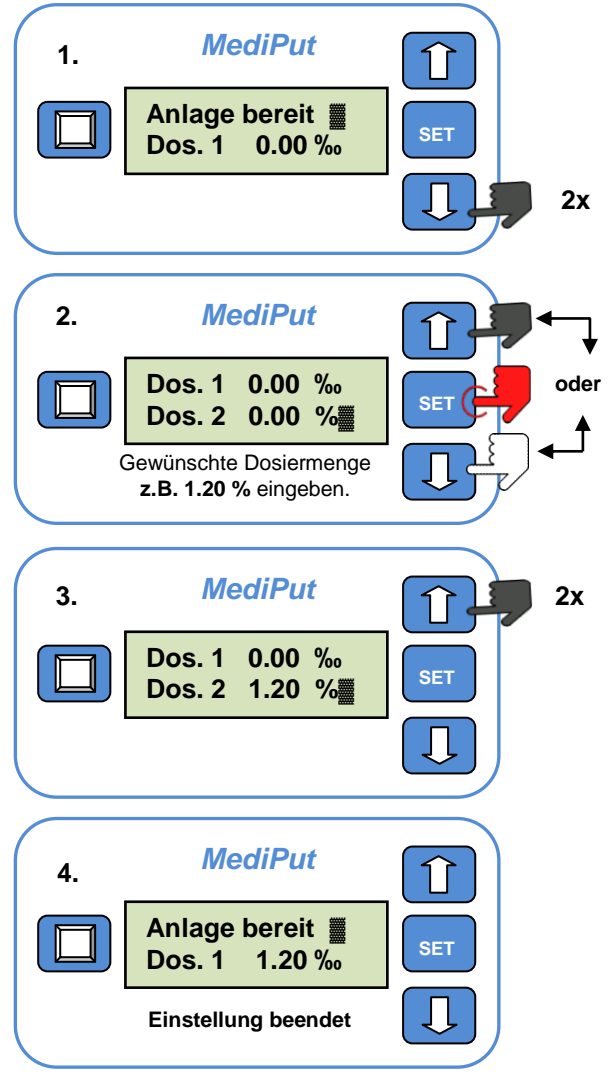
1.

MediPut

Anlage bereit
Dos. 1 0.00 ‰

SET

2x

2.

MediPut

Dos. 1 0.00 ‰
Dos. 2 0.00 %

SET

oder

Gewünschte Dosiermenge **z.B. 1.20 %** eingeben.

3.

MediPut

Dos. 1 0.00 ‰
Dos. 2 1.20 %

SET

2x

4.

MediPut

Anlage bereit
Dos. 1 1.20 ‰

SET

Einstellung beendet